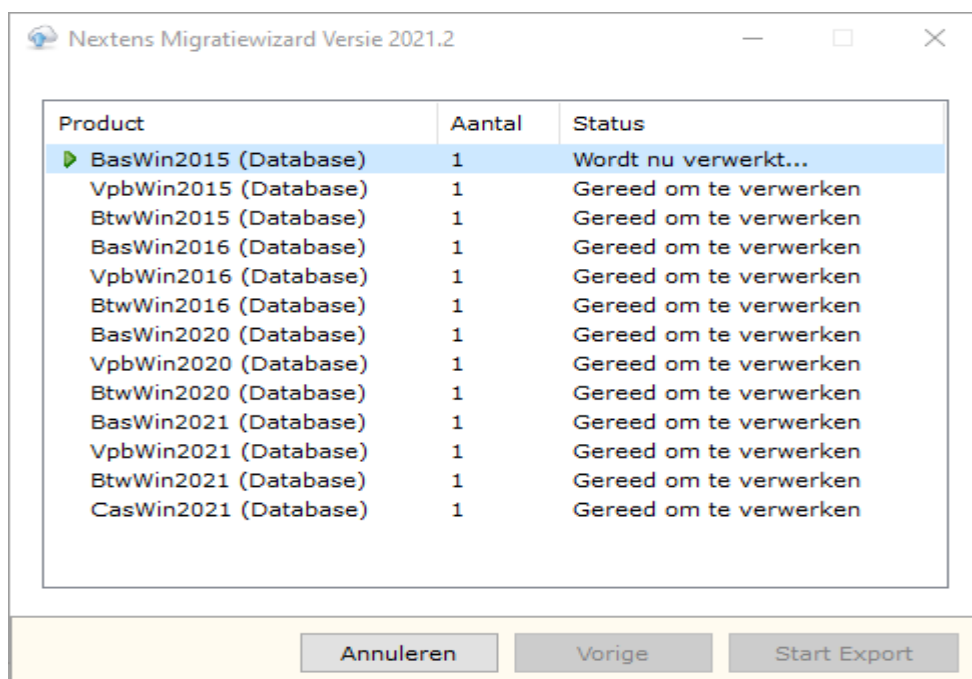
Nextens Migratiewizard Versie 2021.2

| Product | Aantal | Status |
|---|---|---|
| BasWin2015 (Database) | 1 | Wordt nu verwerkt... |
| VpbWin2015 (Database) | 1 | Gereed om te verwerken |
| BtwWin2015 (Database) | 1 | Gereed om te verwerken |
| BasWin2016 (Database) | 1 | Gereed om te verwerken |
| VpbWin2016 (Database) | 1 | Gereed om te verwerken |
| BtwWin2016 (Database) | 1 | Gereed om te verwerken |
| BasWin2020 (Database) | 1 | Gereed om te verwerken |
| VpbWin2020 (Database) | 1 | Gereed om te verwerken |
| BtwWin2020 (Database) | 1 | Gereed om te verwerken |
| BasWin2021 (Database) | 1 | Gereed om te verwerken |
| VpbWin2021 (Database) | 1 | Gereed om te verwerken |
| BtwWin2021 (Database) | 1 | Gereed om te verwerken |
| CasWin2021 (Database) | 1 | Gereed om te verwerken |

Annuleren Vorige Start Export